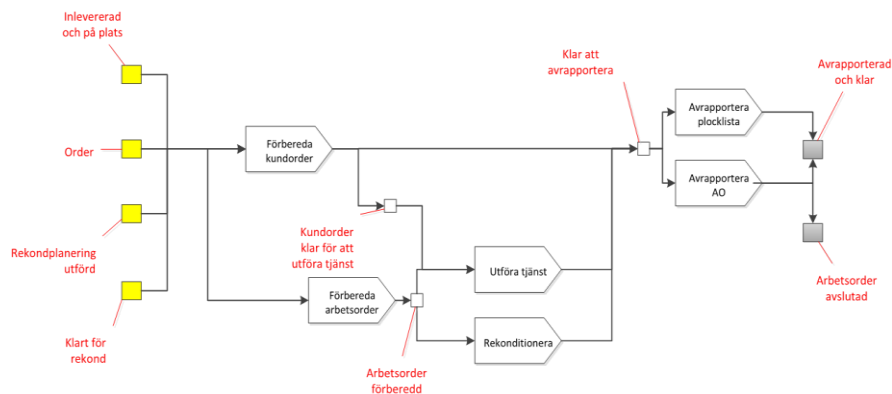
Inlevererad och på plats

Order

Rekondplanering utförd

Klart för rekond

Förbereda kundorder

Kundorder klar för att utföra tjänst

Förbereda arbetsorder

Arbetsorder förberedd

Utföra tjänst

Rekonditionera

Klar att avrapportera

Avrapportera plocklista

Avrapportera AO

Avrapporterad och klar

Arbetsorder avslutad